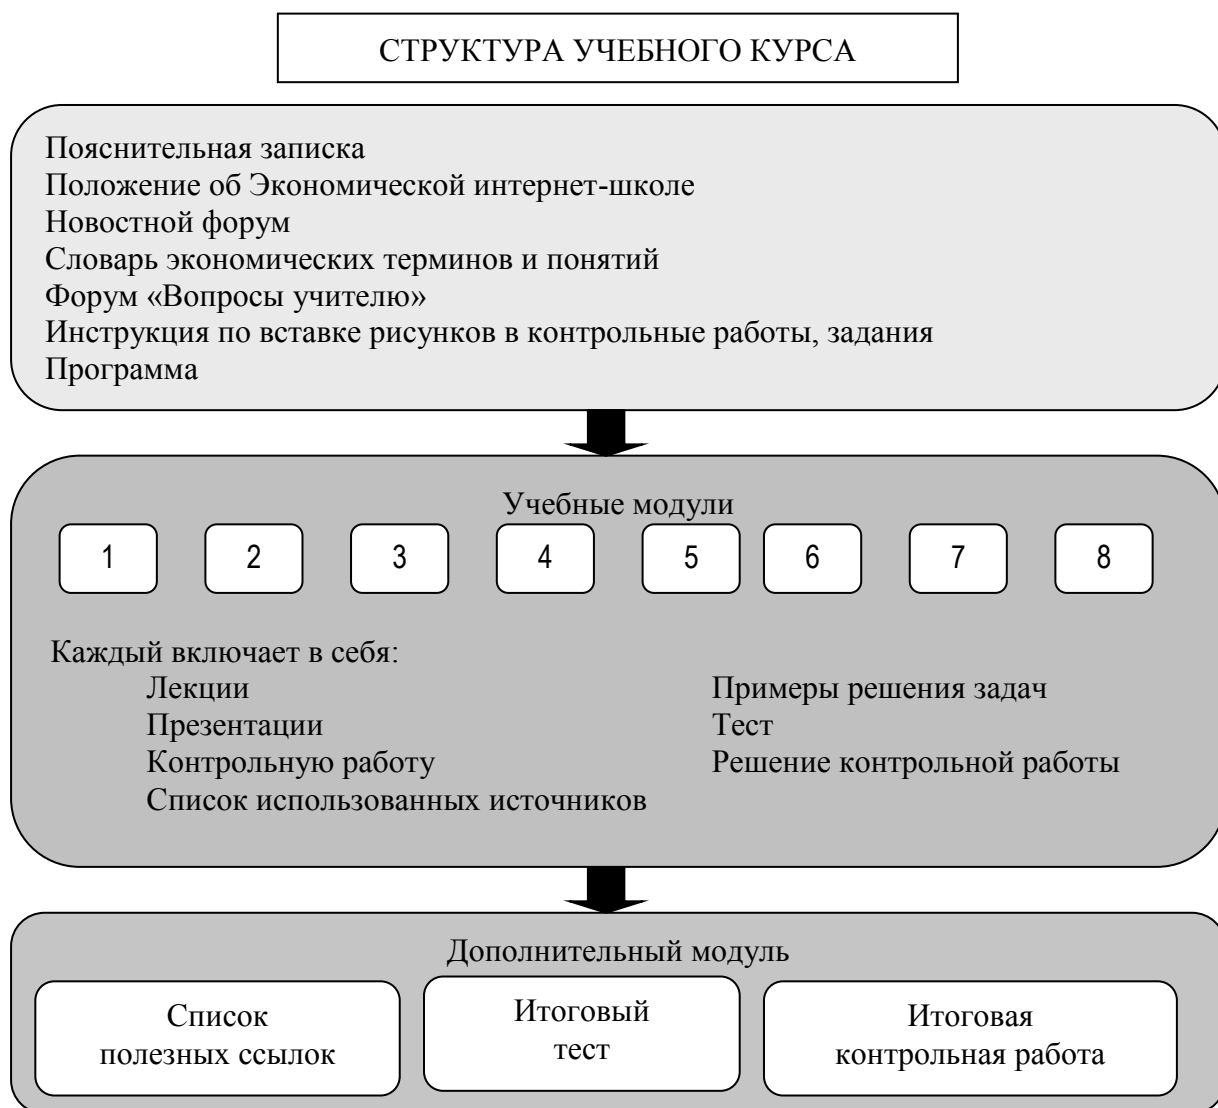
СТРУКТУРА УЧЕБНОГО КУРСА

Пояснительная записка
Положение об Экономической интернет-школе
Новостной форум
Словарь экономических терминов и понятий
Форум «Вопросы учителю»
Инструкция по вставке рисунков в контрольные работы, задания
Программа

Учебные модули

1 2 3 4 5 6 7 8

Каждый включает в себя:
Лекции
Презентации
Контрольную работу
Список использованных источников

Примеры решения задач
Тест
Решение контрольной работы

Дополнительный модуль

Список полезных ссылок

Итоговый тест

Итоговая контрольная работа